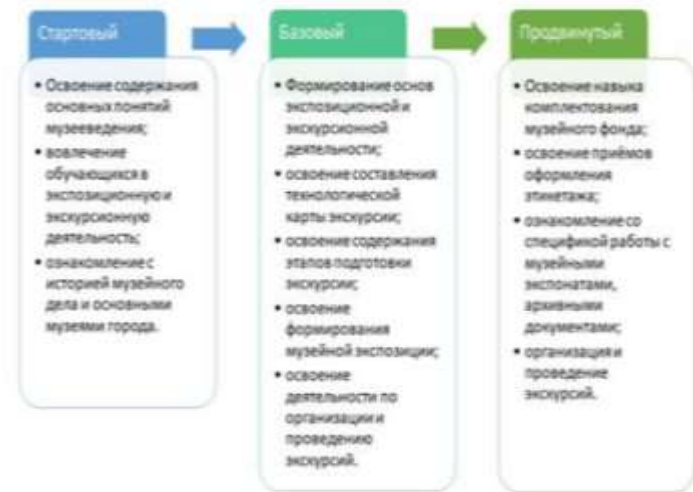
Стартовый

• Освоение содержания основных понятий музееведения;
• вовлечение обучающихся в экспозиционную и экскурсионную деятельность;
• ознакомление с историей музейного дела и основными музеями города.

Базовый

• Формирование основ экспозиционной и экскурсионной деятельности;
• освоение составления технологической карты экскурсии;
• освоение содержания этапов подготовки экскурсии;
• освоение формирования музейной экспозиции;
• освоение деятельности по организации и проведению экскурсий.

Продвинутый

• Освоение навыка комплектования музейного фонда;
• освоение приёмов оформления этикетажа;
• ознакомление со спецификой работы с музейными экспонатами, архивными документами;
• организация и проведение экскурсий.